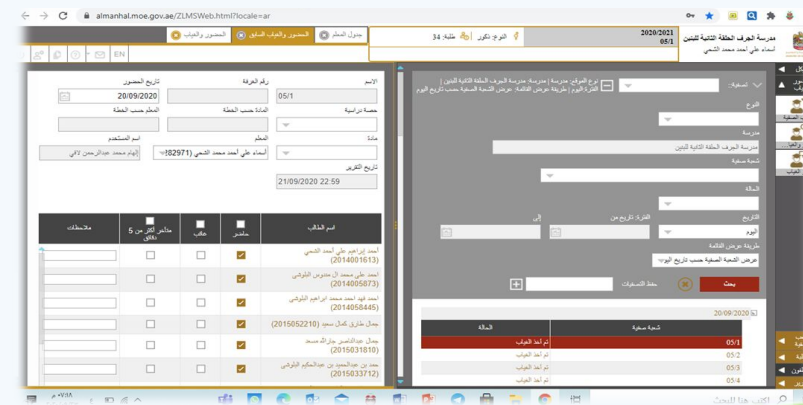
almanhal.moe.gov.ae/ZLMSWeb.html?locale=ar

مدرسة الجرف الحلقة الثانية للبنين
أسماء علي أحمد محمد الشحي

2020/2021
05/1

النوع: ذكور
طلبة: 34

جدول المعلم
الحضور والغياب السابق
الحضور والغياب

EN

نوع الموقع: مدرسة | مدرسة: مدرسة الجرف الحلقة الثانية للبنين | الفترة: اليوم | طريقة عرض القائمة: عرض الشعبة الصفية حسب تاريخ اليوم

الصفية:
النوع
مدرسة
مدرسة الجرف الحلقة الثانية للبنين
شعبة صفية
الحالة
التاريخ
اليوم
الفترة: تاريخ من
إلى
طريقة عرض القائمة
عرض الشعبة الصفية حسب تاريخ اليوم
بحث
حفظ التصفيات

20/09/2020

| شعبة صفية | الحالة |
|---|---|
| 05/1 | تم أخذ الغياب |
| 05/2 | تم أخذ الغياب |
| 05/3 | تم أخذ الغياب |
| 05/4 | تم أخذ الغياب |

الاسم
05/1
رقم الغرفة
تاريخ الحضور
20/09/2020
حصة دراسية
المادة حسب الخطة
المعلم حسب الخطة
مادة
المعلم
أسماء علي أحمد محمد الشحي (82971)
اسم المستخدم
إلهام محمد عبدالرحمن لافي
تاريخ التقرير
21/09/2020 22:59

| اسم الطالب | حاضر | غائب | متأخر أكثر من 5 دقائق | ملاحظات |
|---|---|---|---|---|
| أحمد إبراهيم علي أحمد الشحي (2014001613) | ☑ | ☐ | ☐ | |
| أحمد علي محمد آل محدوس اليلوشي (2014005873) | ☑ | ☐ | ☐ | |
| أحمد فهد احمد محمد ابراهيم اليلوشي (2014058445) | ☑ | ☐ | ☐ | |
| جمال طارق كمال سعيد (2015052210) | ☑ | ☐ | ☐ | |
| جمال عبدالناصر جابالله مسعد (2015031810) | ☑ | ☐ | ☐ | |
| حمد بن عبدالحكيم بن عبدالله اليلوشي (2015033712) | ☑ | ☐ | ☐ | |

٠٧:٢٨ م